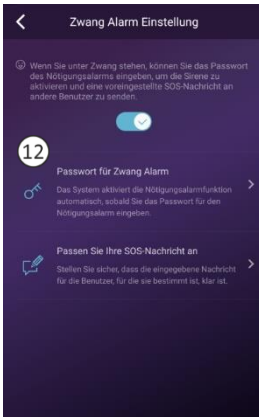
Zwang Alarm Einstellung

Wenn Sie unter Zwang stehen, können Sie das Passwort des Nötigungsalarms eingeben, um die Sirene zu aktivieren und eine voreingestellte SOS-Nachricht an andere Benutzer zu senden.

12

Passwort für Zwang Alarm
Das System aktiviert die Nötigungsalarmfunktion automatisch, sobald Sie das Passwort für den Nötigungsalarm eingeben.

Passen Sie Ihre SOS-Nachricht an
Stellen Sie sicher, dass die eingegebene Nachricht für die Benutzer, für die sie bestimmt ist, klar ist.